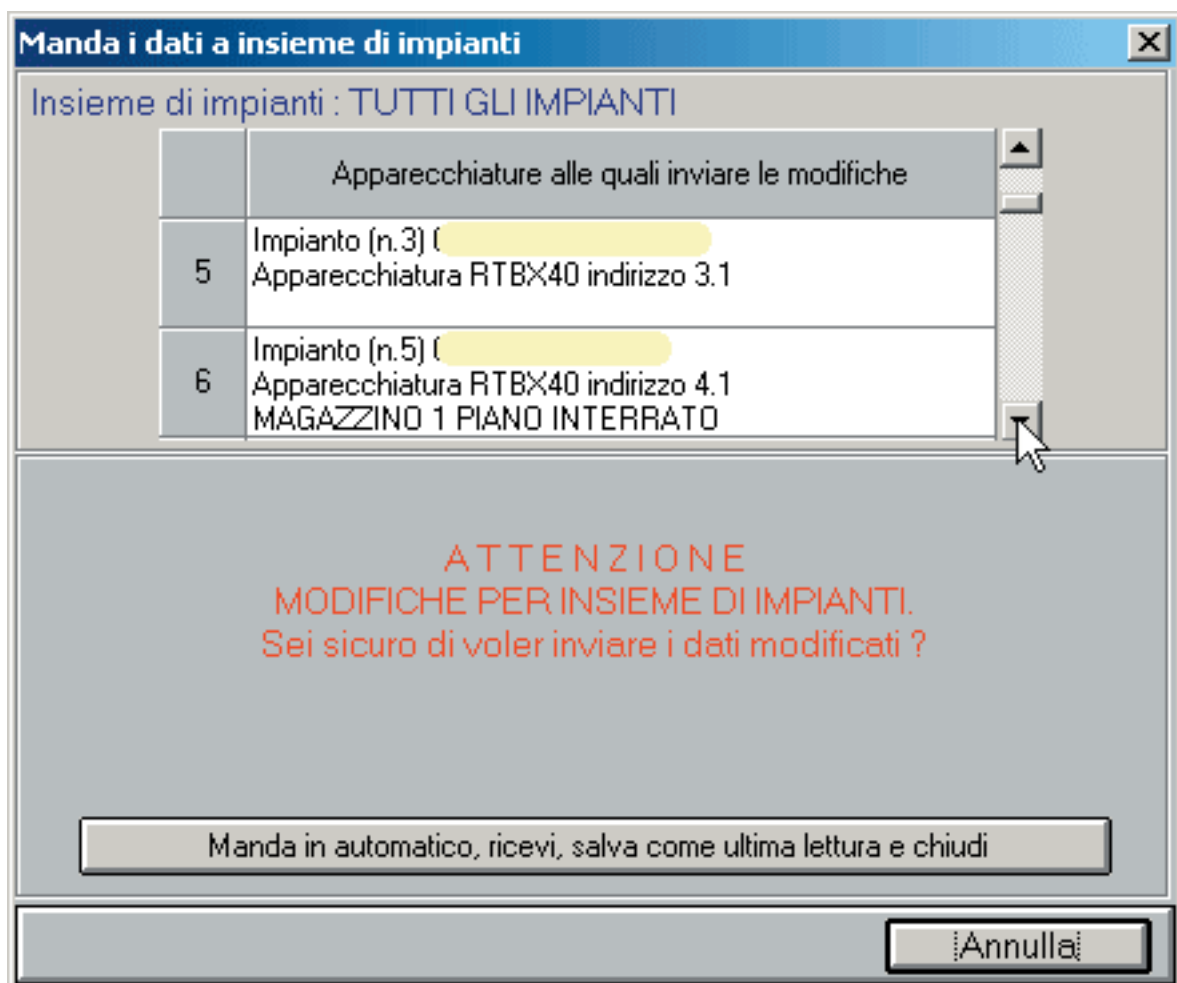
Manda i dati a insieme di impianti

Insieme di impianti : TUTTI GLI IMPIANTI

| | Apparecchiature alle quali inviare le modifiche |
|---|---|
| 5 | Impianto (n.3) ( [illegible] Apparecchiatura RTBX40 indirizzo 3.1 |
| 6 | Impianto (n.5) ( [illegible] Apparecchiatura RTBX40 indirizzo 4.1 MAGAZZINO 1 PIANO INTERRATO |

ATTENZIONE
MODIFICHE PER INSIEME DI IMPIANTI.
Sei sicuro di voler inviare i dati modificati ?

Manda in automatico, ricevi, salva come ultima lettura e chiudi

Annulla